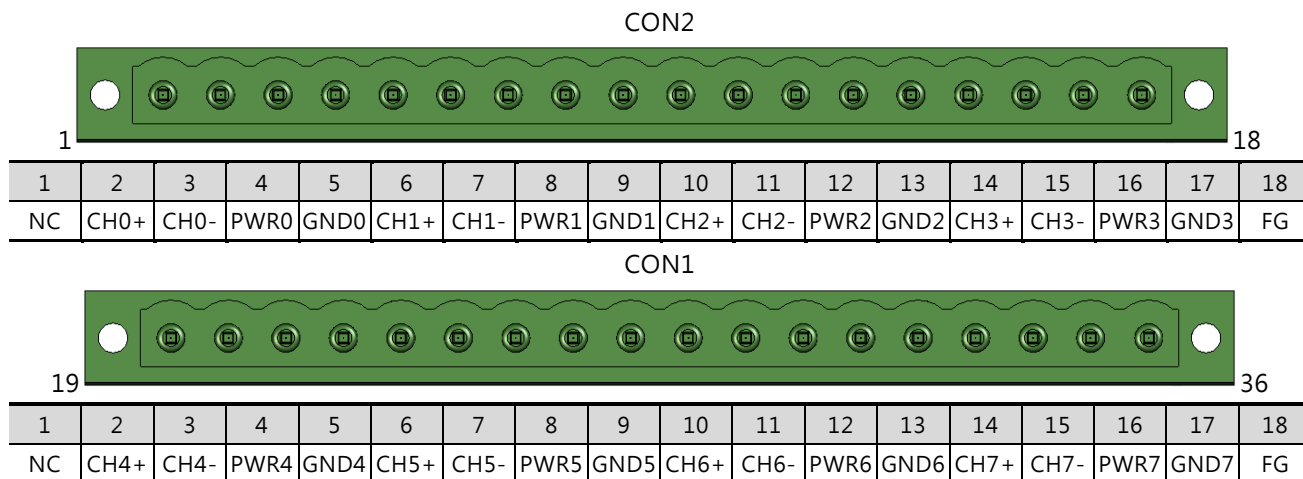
CON2

1

18

| 1 | 2 | 3 | 4 | 5 | 6 | 7 | 8 | 9 | 10 | 11 | 12 | 13 | 14 | 15 | 16 | 17 | 18 |
|---|---|---|---|---|---|---|---|---|---|---|---|---|---|---|---|---|---|
| NC | CH0+ | CH0- | PWR0 | GND0 | CH1+ | CH1- | PWR1 | GND1 | CH2+ | CH2- | PWR2 | GND2 | CH3+ | CH3- | PWR3 | GND3 | FG |

CON1

19

36

| 1 | 2 | 3 | 4 | 5 | 6 | 7 | 8 | 9 | 10 | 11 | 12 | 13 | 14 | 15 | 16 | 17 | 18 |
|---|---|---|---|---|---|---|---|---|---|---|---|---|---|---|---|---|---|
| NC | CH4+ | CH4- | PWR4 | GND4 | CH5+ | CH5- | PWR5 | GND5 | CH6+ | CH6- | PWR6 | GND6 | CH7+ | CH7- | PWR7 | GND7 | FG |